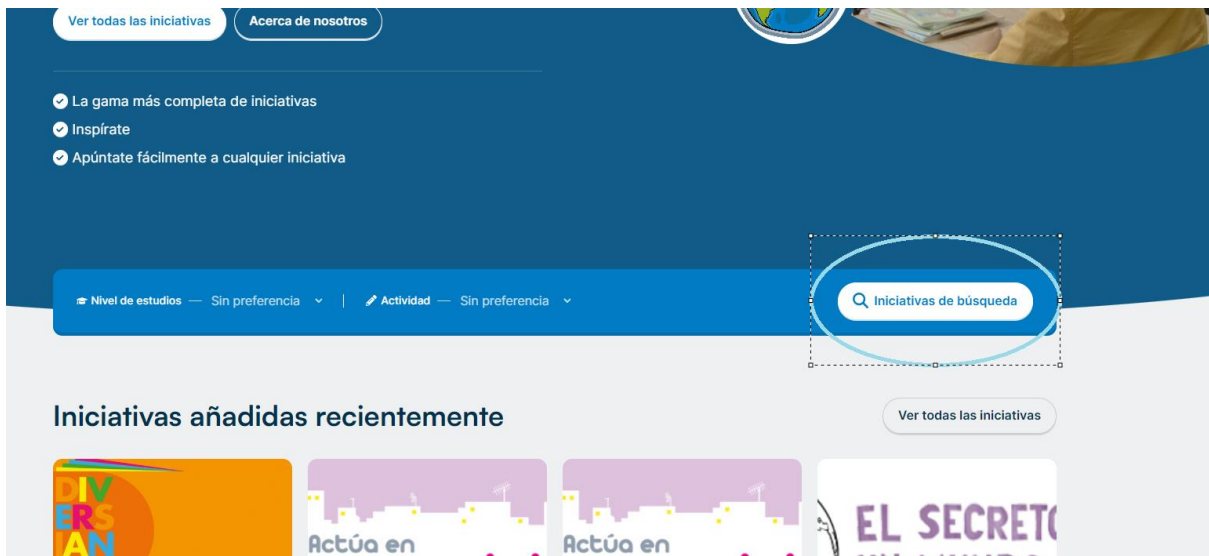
Ver todas las iniciativas
Acerca de nosotros

La gama más completa de iniciativas
Inspírate
Apúntate fácilmente a cualquier iniciativa

Nivel de estudios — Sin preferencia | Actividad — Sin preferencia
Iniciativas de búsqueda

Iniciativas añadidas recientemente
Ver todas las iniciativas

DIV ERS IAN
Actúa en
Actúa en
EL SECRET